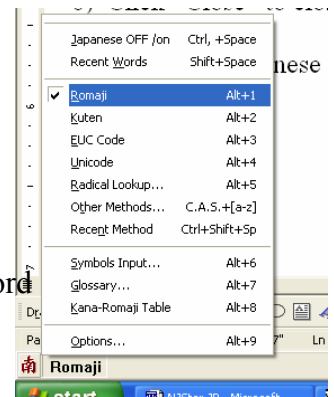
Japanese OFF /on Ctrl, +Space
Recent Words Shift+Space

Romaji Alt+1
Kuten Alt+2
EUC Code Alt+3
Unicode Alt+4
Radical Lookup... Alt+5
Other Methods... C.A.S.+[a-z]
Recent Method Ctrl+Shift+Sp

Symbols Input... Alt+6
Glossary... Alt+7
Kana-Romaji Table Alt+8

Options... Alt+9

nese

ord

Dr

Pa 7" Ln

南 Romaji

start NJStar JP - Microsoft